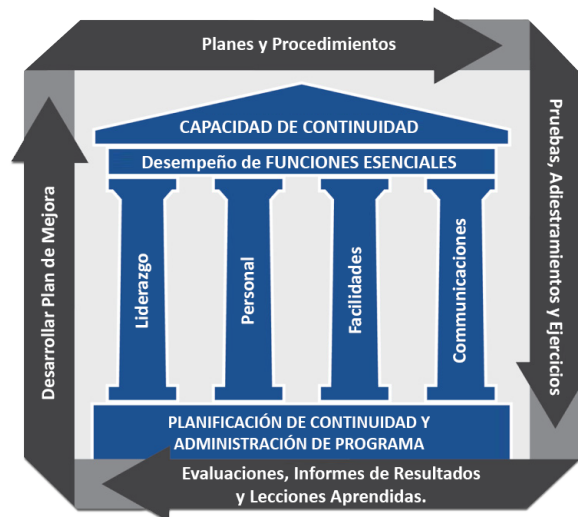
Planes y Procedimientos

Pruebas, Adiestramientos y Ejercicios

Evaluaciones, Informes de Resultados y Lecciones Aprendidas.

Desarrollar Plan de Mejora

CAPACIDAD DE CONTINUIDAD

Desempeño de FUNCIONES ESENCIALES

Liderazgo

Personal

Facilidades

Communicaciones

PLANIFICACIÓN DE CONTINUIDAD Y ADMINISTRACIÓN DE PROGRAMA